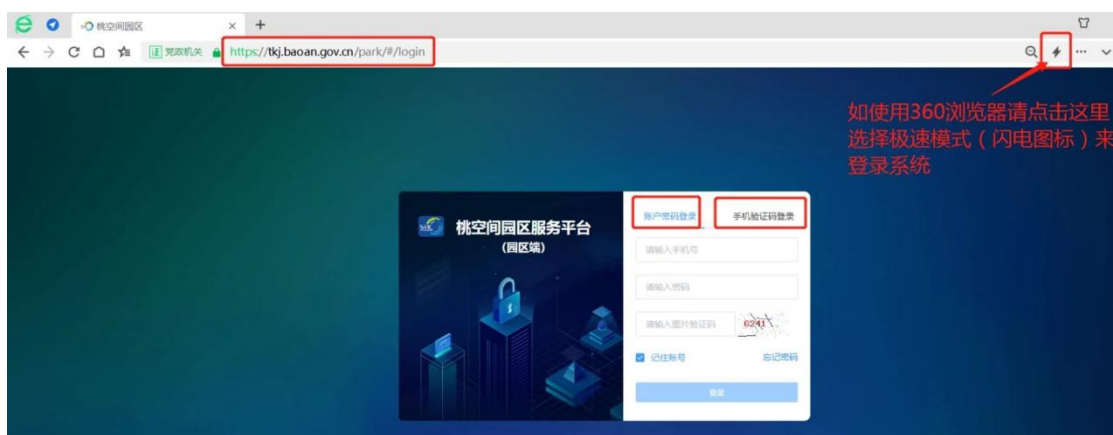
桃空间园区

党政机关

https://tkj.baoan.gov.cn/park/#/login

如使用360浏览器请点击这里选择极速模式（闪电图标）来登录系统

桃空间园区服务平台
（园区端）

账户密码登录

手机验证码登录

请输入手机号

请输入密码

请输入图片验证码

6241

记住账号

忘记密码

登录